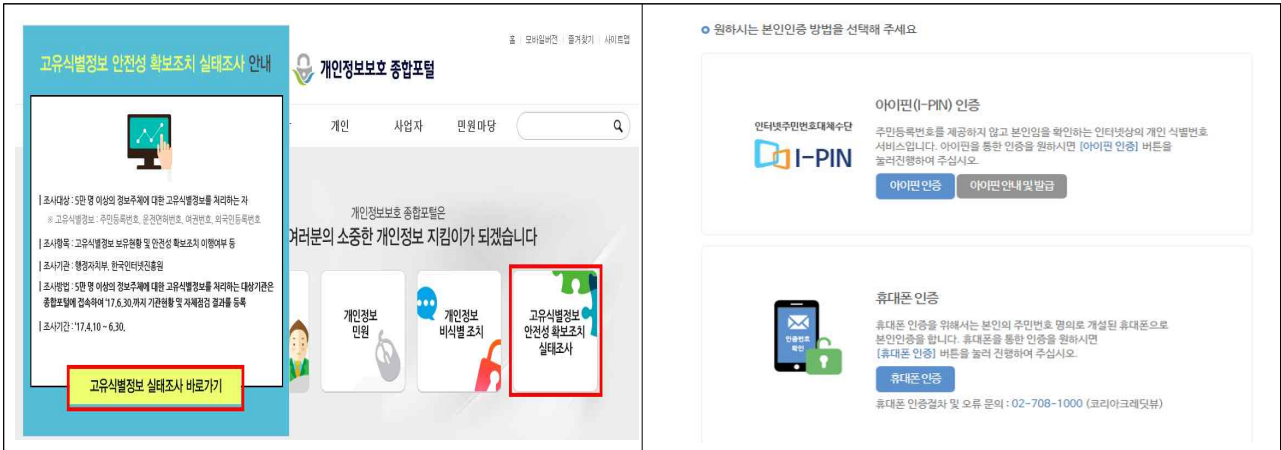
고유식별정보 안전성 확보조치 실태조사 안내

| 조사대상 : 5만 명 이상의 정보주체에 대한 고유식별정보를 처리하는 자
※ 고유식별정보 : 주민등록번호, 운전면허번호, 여권번호, 외국인등록번호

| 조사항목 : 고유식별정보 보유현황 및 안전성 확보조치 이행여부 등

| 조사기관 : 행정자치부, 한국인터넷진흥원

| 조사방법 : 5만 명 이상의 정보주체에 대한 고유식별정보를 처리하는 대상기관은 종합포털에 접속하여 '17.6.30.까지 기관현황 및 자체점검 결과를 등록

| 조사기간 : '17.4.10 ~ 6.30.

고유식별정보 실태조사 바로가기

홈 | 모바일버전 | 즐겨찾기 | 사이트맵

개인정보보호 종합포털

개인 사업자 민원마당

개인정보보호 종합포털은
여러분의 소중한 개인정보 지킴이가 되겠습니다

개인정보 민원

개인정보 비식별 조치

고유식별정보 안전성 확보조치 실태조사

원하시는 본인인증 방법을 선택해 주세요

인터넷주민번호대체수단
I-PIN

아이핀(I-PIN) 인증

주민등록번호를 제공하지 않고 본인임을 확인하는 인터넷상의 개인 식별번호 서비스입니다. 아이핀을 통한 인증을 원하시면 [아이핀 인증] 버튼을 눌러진행하여 주십시오.

아이핀 인증 아이핀 안내 및 발급

인증번호 확인

휴대폰 인증

휴대폰 인증을 위해서는 본인의 주민번호 명의로 개설된 휴대폰으로 본인인증을 합니다. 휴대폰을 통한 인증을 원하시면 [휴대폰 인증] 버튼을 눌러 진행해 주십시오.

휴대폰 인증

휴대폰 인증절차 및 오류 문의 : 02-708-1000 (코리아크레딧뷰)